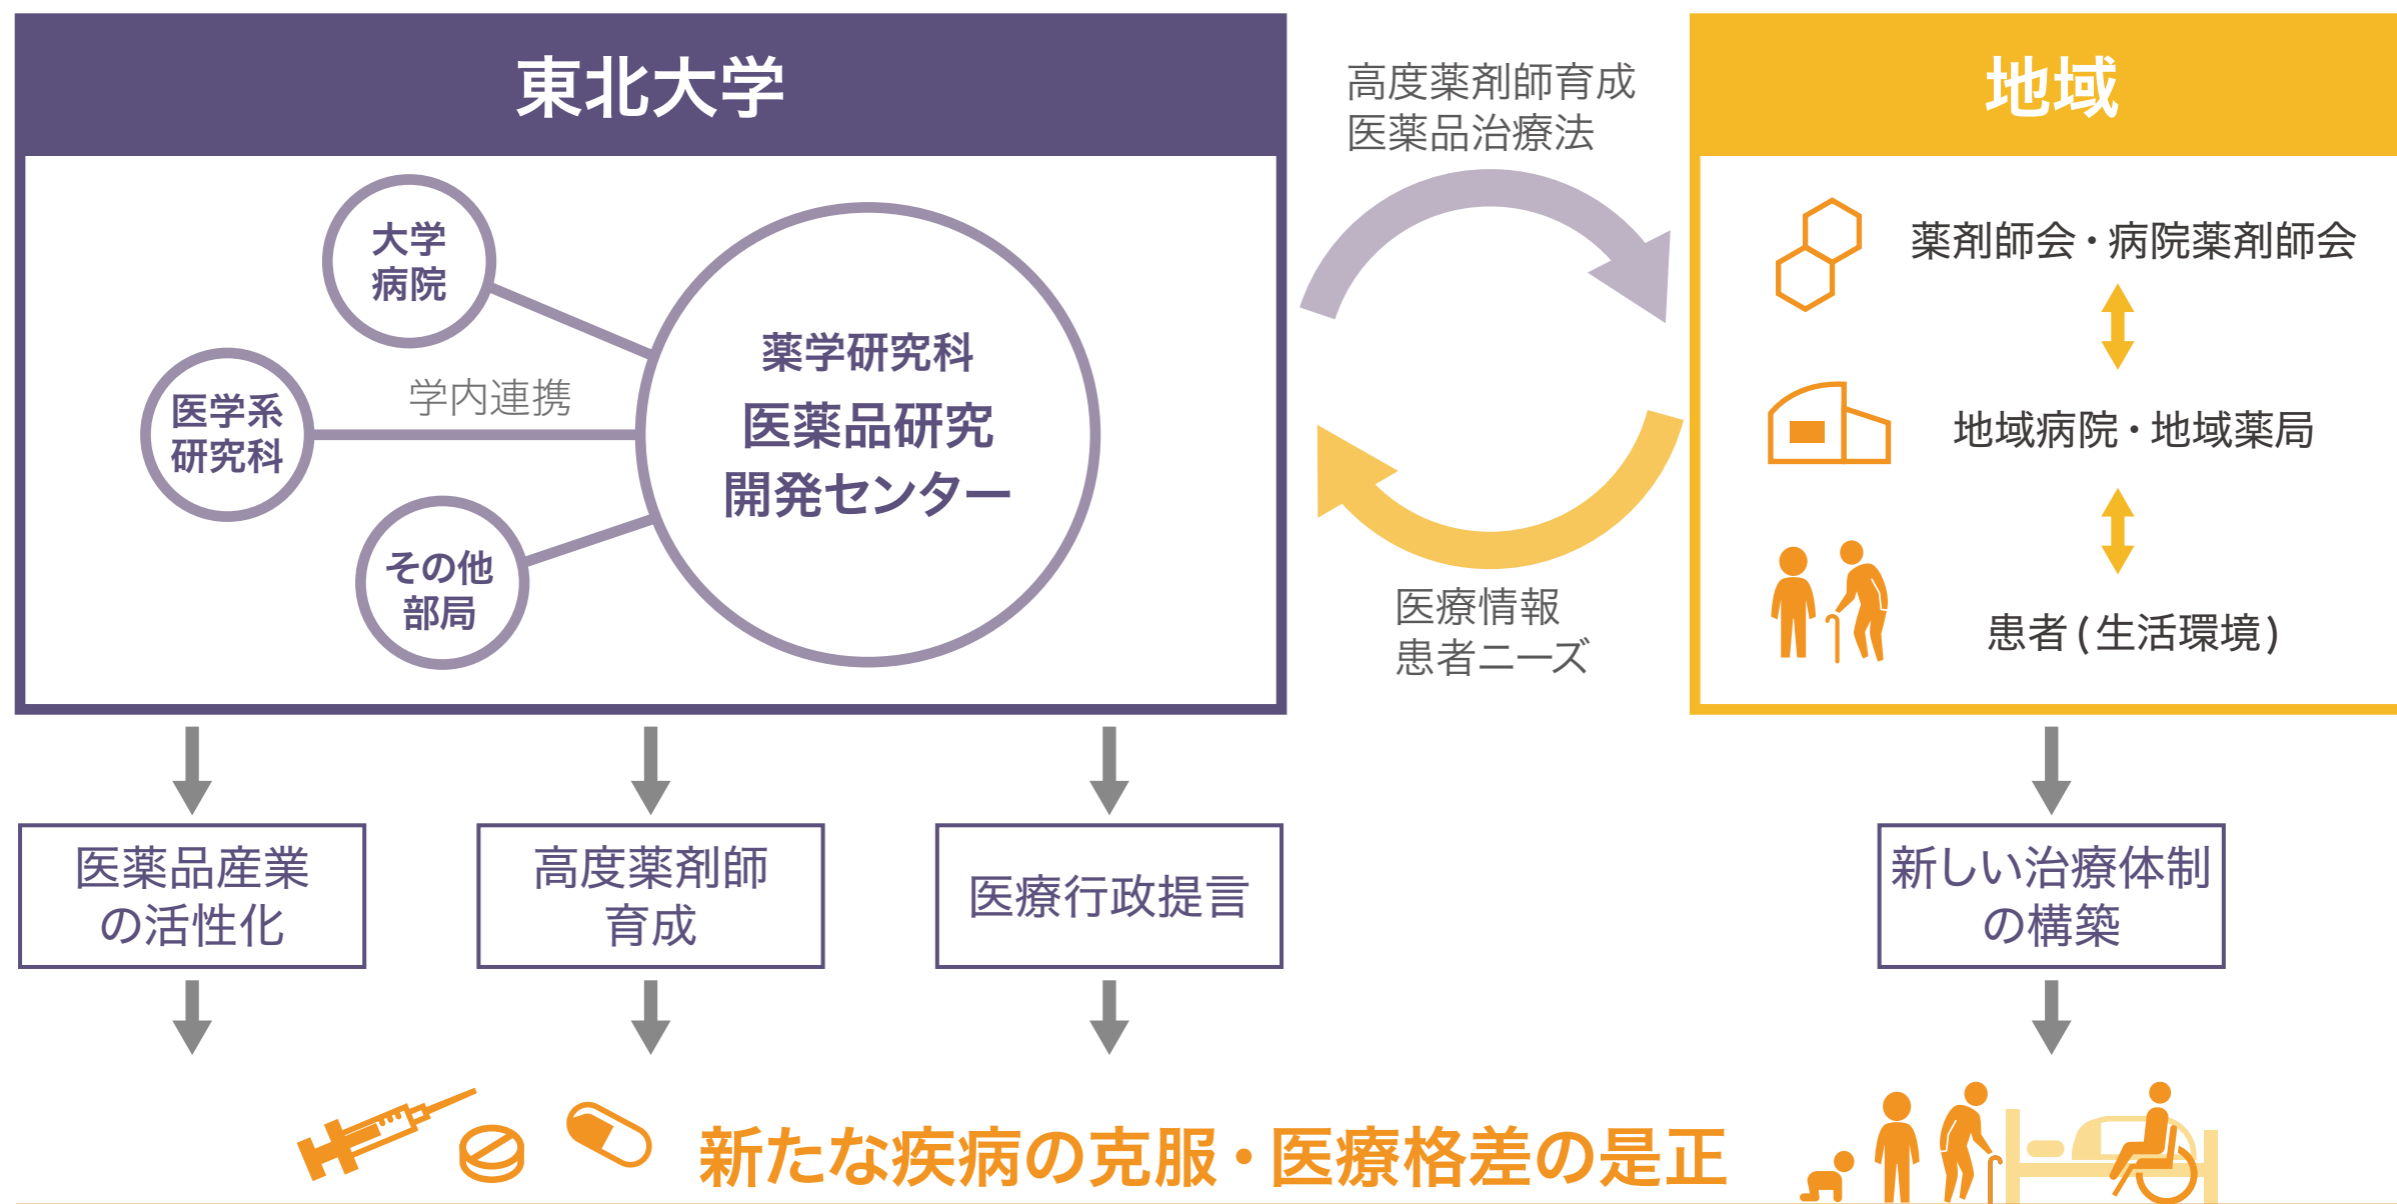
東北大学

大学病院

医学系研究科

学内連携

その他部局

薬学研究科
医薬品研究開発センター

高度薬剤師育成
医薬品治療法

医療情報
患者ニーズ

地域

薬剤師会・病院薬剤師会

地域病院・地域薬局

患者（生活環境）

医薬品産業の活性化

高度薬剤師育成

医療行政提言

新しい治療体制の構築

新たな疾病の克服・医療格差の是正